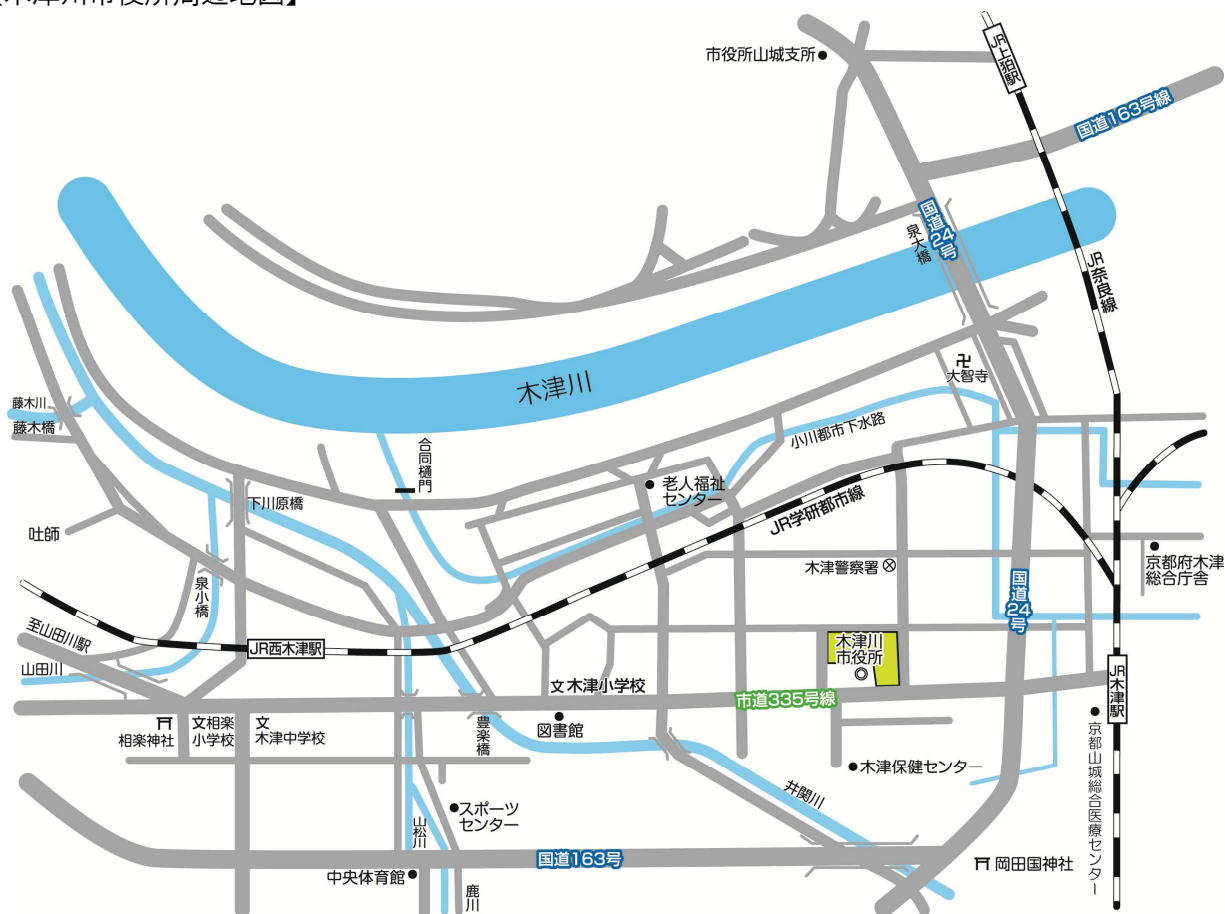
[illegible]

市役所山城支所

JR上狛駅

国道163号線

国道24号

泉大橋

JR奈良線

木津川

卍 大智寺

藤木川

藤木橋

合同樋門

小川都市下水路

老人福祉センター

下川原橋

JR学研都市線

吐師

京都府木津総合庁舎

木津警察署

泉小橋

国道24号

至山田川駅

JR西木津駅

木津川市役所

山田川

文 木津小学校

市道335号線

JR木津駅

相楽神社

文 相楽小学校

文 木津中学校

豊楽橋

図書館

京都山城総合医療センター

木津保健センター

井関川

スポーツセンター

山松川

国道163号

岡田国神社

中央体育館

鹿川